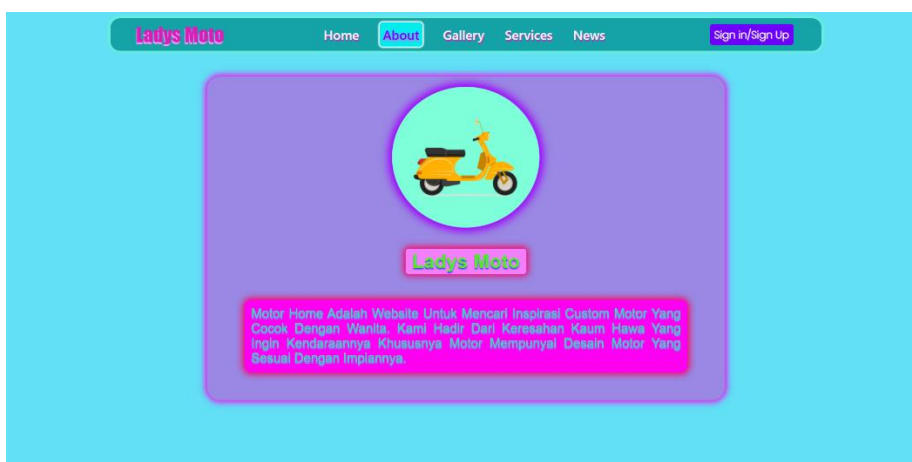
Ladys Moto

Home About Gallery Services News

Sign in/Sign Up

Ladys Moto

Motor Home Adalah Website Untuk Mencari Inspirasi Custom Motor Yang Cocok Dengan Wanita. Kami Hadir Dari Keresahan Kaum Hawa Yang Ingin Kendaraannya Khususnya Motor Mempunyai Desain Motor Yang Sesuai Dengan Impiannya.